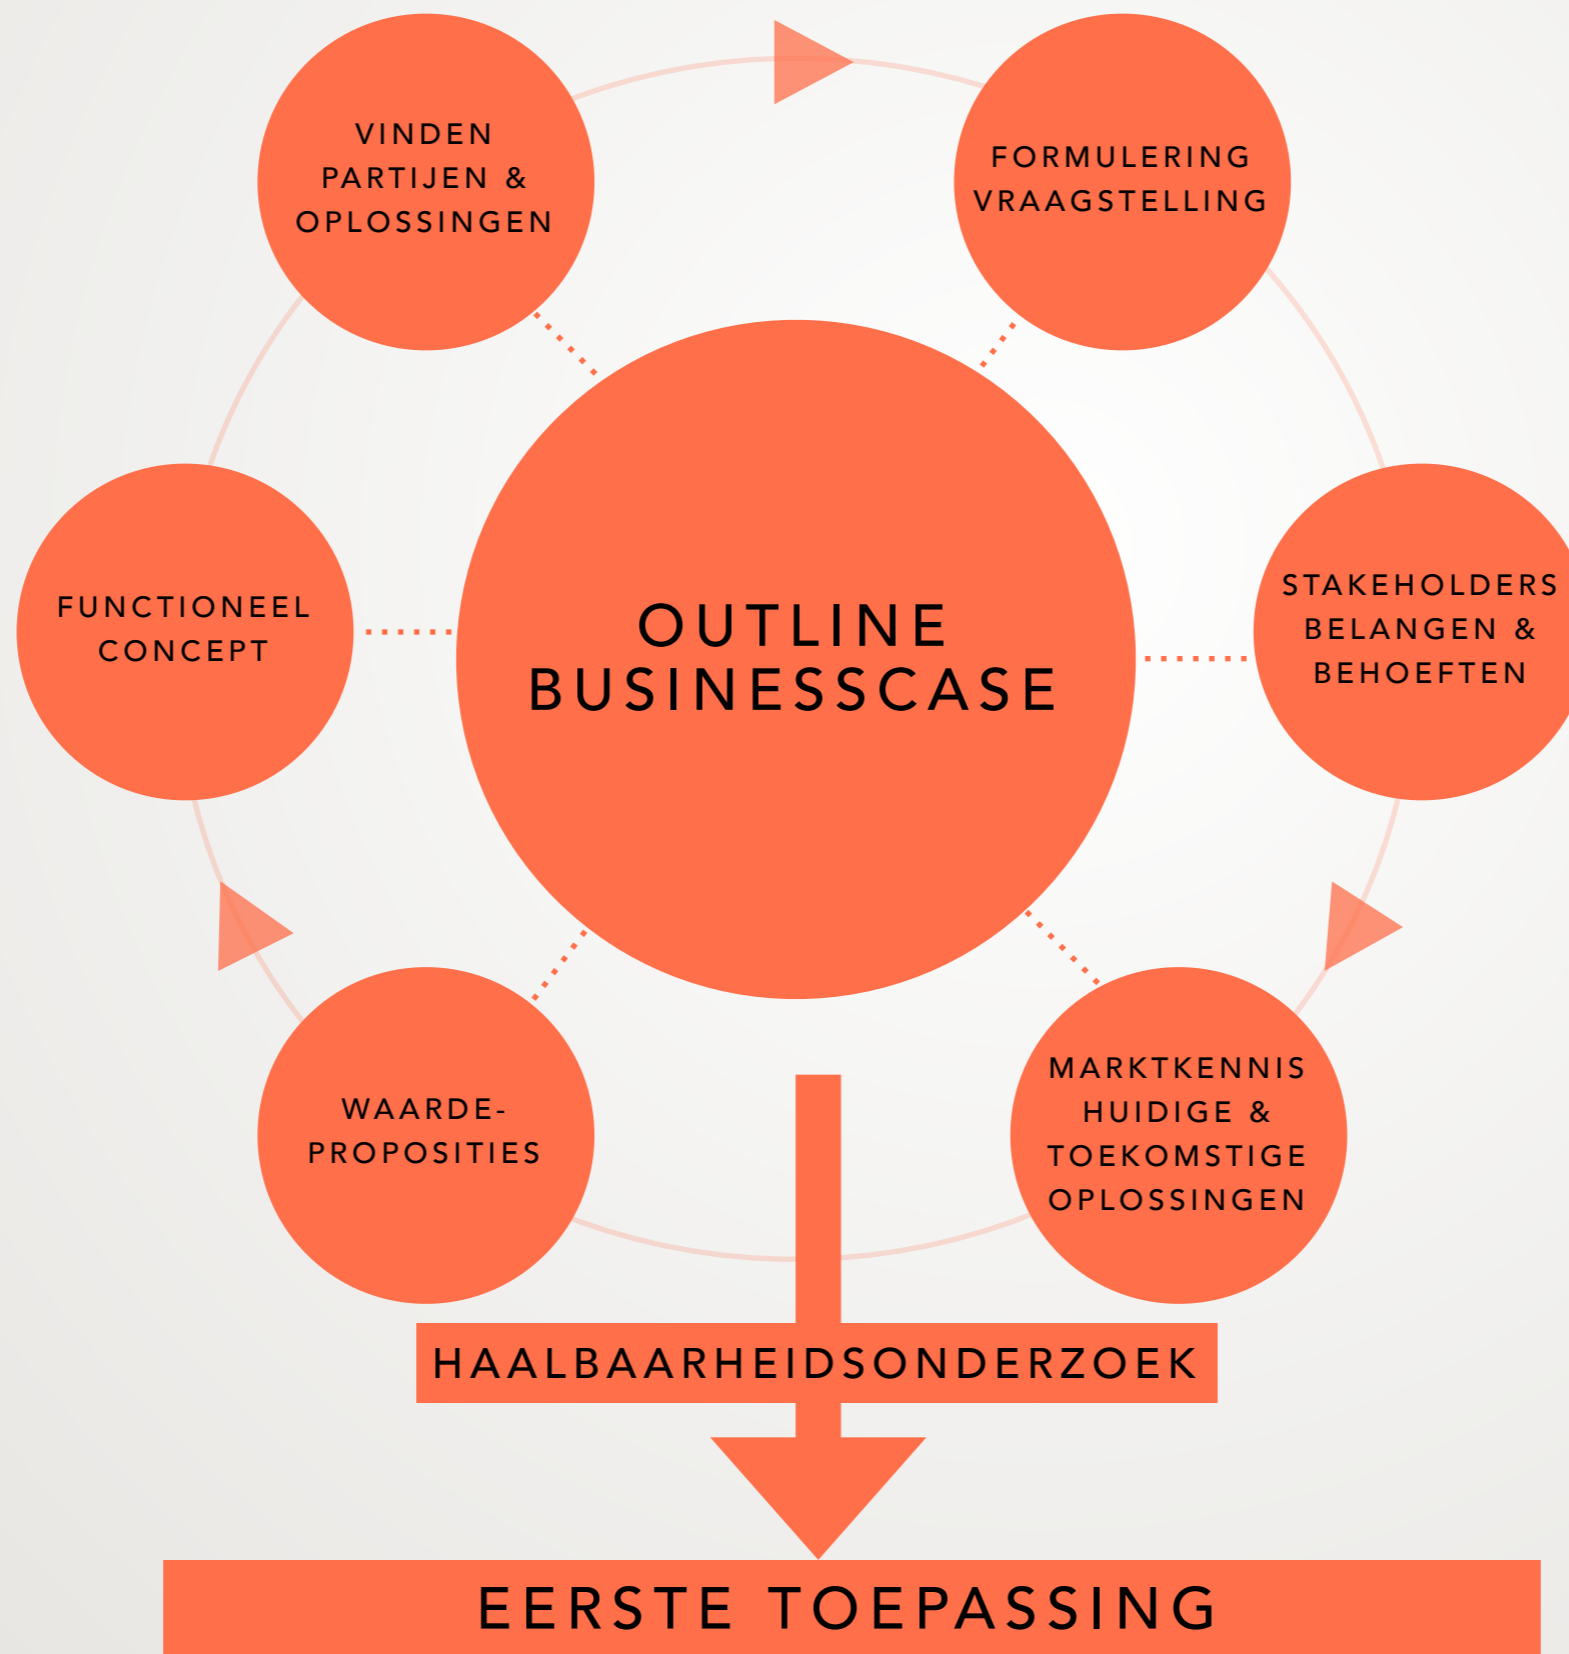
FORMULERING VRAAGSTELLING

STAKEHOLDERS BELANGEN & BEHOEFTEN

MARKTKENNIS HUIDIGE & TOEKOMSTIGE OPLOSSINGEN

WAARDE-PROPOSITIES

FUNCTIONEEL CONCEPT

VINDEN PARTIJEN & OPLOSSINGEN

OUTLINE BUSINESSCASE

HAALBAARHEIDSONDERZOEK

EERSTE TOEPASSING